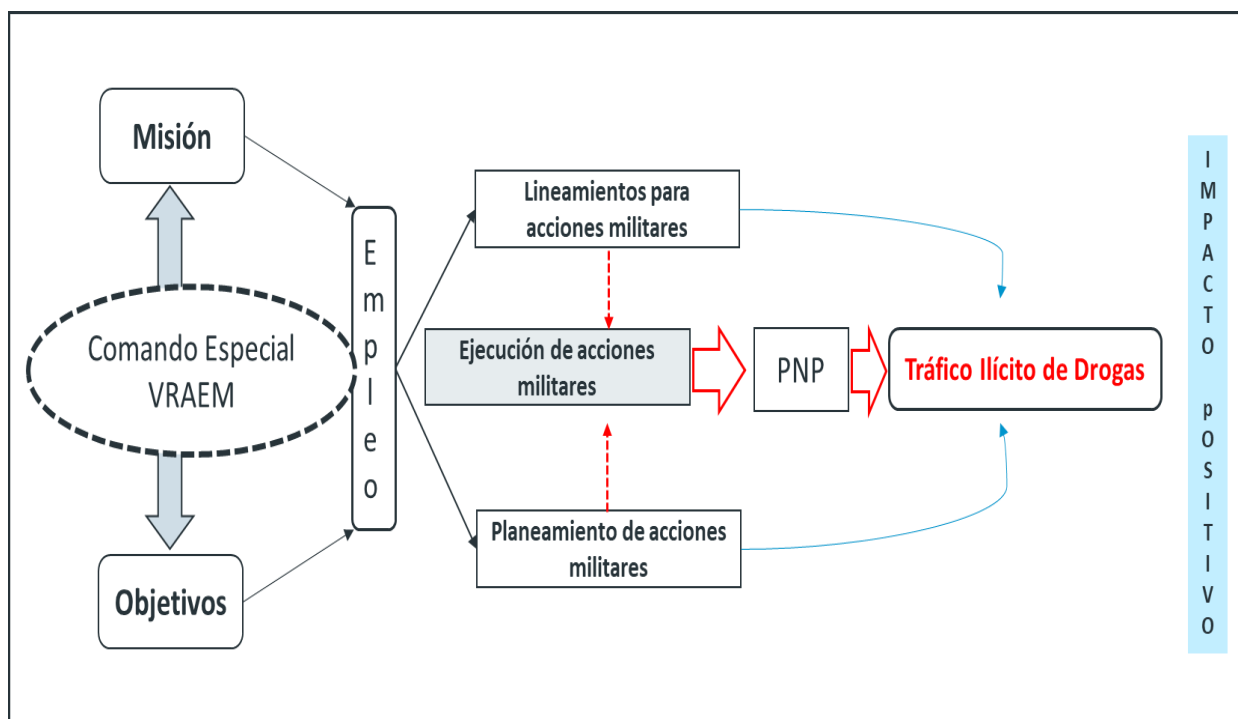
Misión

Comando Especial VRAEM

Objetivos

E m p l e o

Lineamientos para acciones militares

Ejecución de acciones militares

Planeamiento de acciones militares

PNP

Tráfico Ilícito de Drogas

I M P A C T O

p O S I T I V O